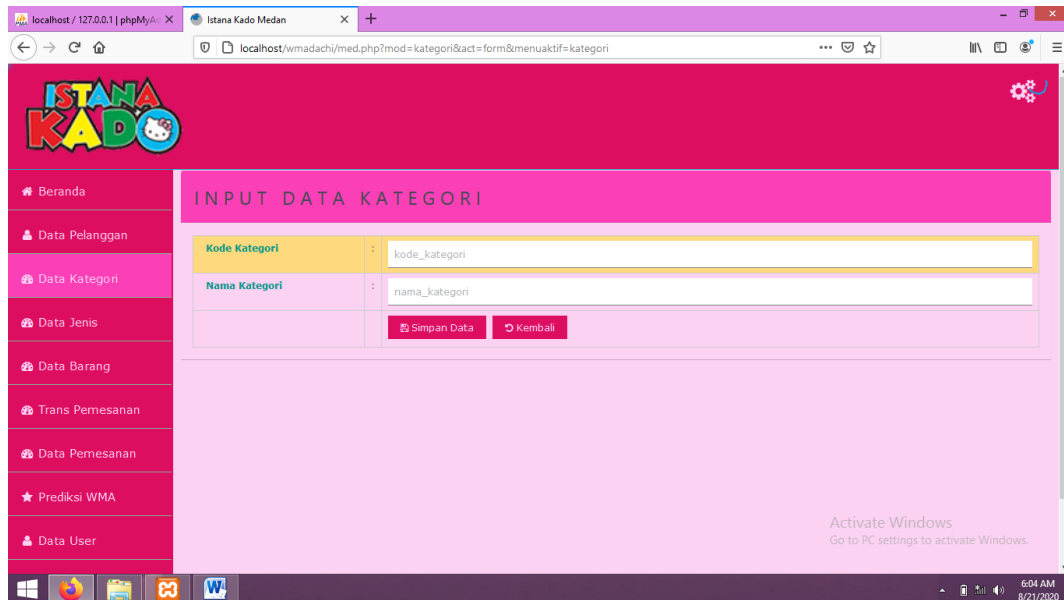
localhost / 127.0.0.1 | phpMyA ×
Istana Kado Medan ×
+

localhost/wmadachi/med.php?mod=kategori&act=form&menuaktif=kategori

ISTANA KADO

Beranda
Data Pelanggan
Data Kategori
Data Jenis
Data Barang
Trans Pemesanan
Data Pemesanan
Prediksi WMA
Data User

INPUT DATA KATEGORI

| Kode Kategori | : | kode_kategori |
|---|---|---|
| Nama Kategori | : | nama_kategori |
| | | Simpan Data Kembali |

Activate Windows
Go to PC settings to activate Windows.

6:04 AM
8/21/2020